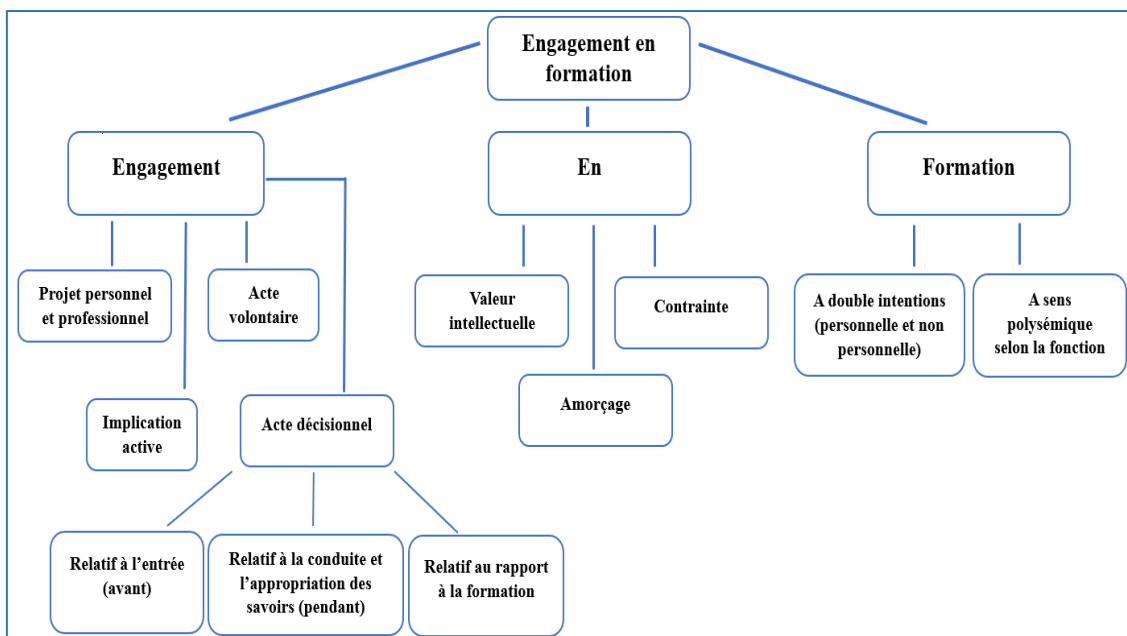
Engagement en formation

Engagement

En

Formation

Projet personnel et professionnel

Acte volontaire

Implication active

Acte décisionnel

Relatif à l'entrée (avant)

Relatif à la conduite et l'appropriation des savoirs (pendant)

Relatif au rapport à la formation

Valeur intellectuelle

Contrainte

Amorçage

A double intentions (personnelle et non personnelle)

A sens polysémique selon la fonction